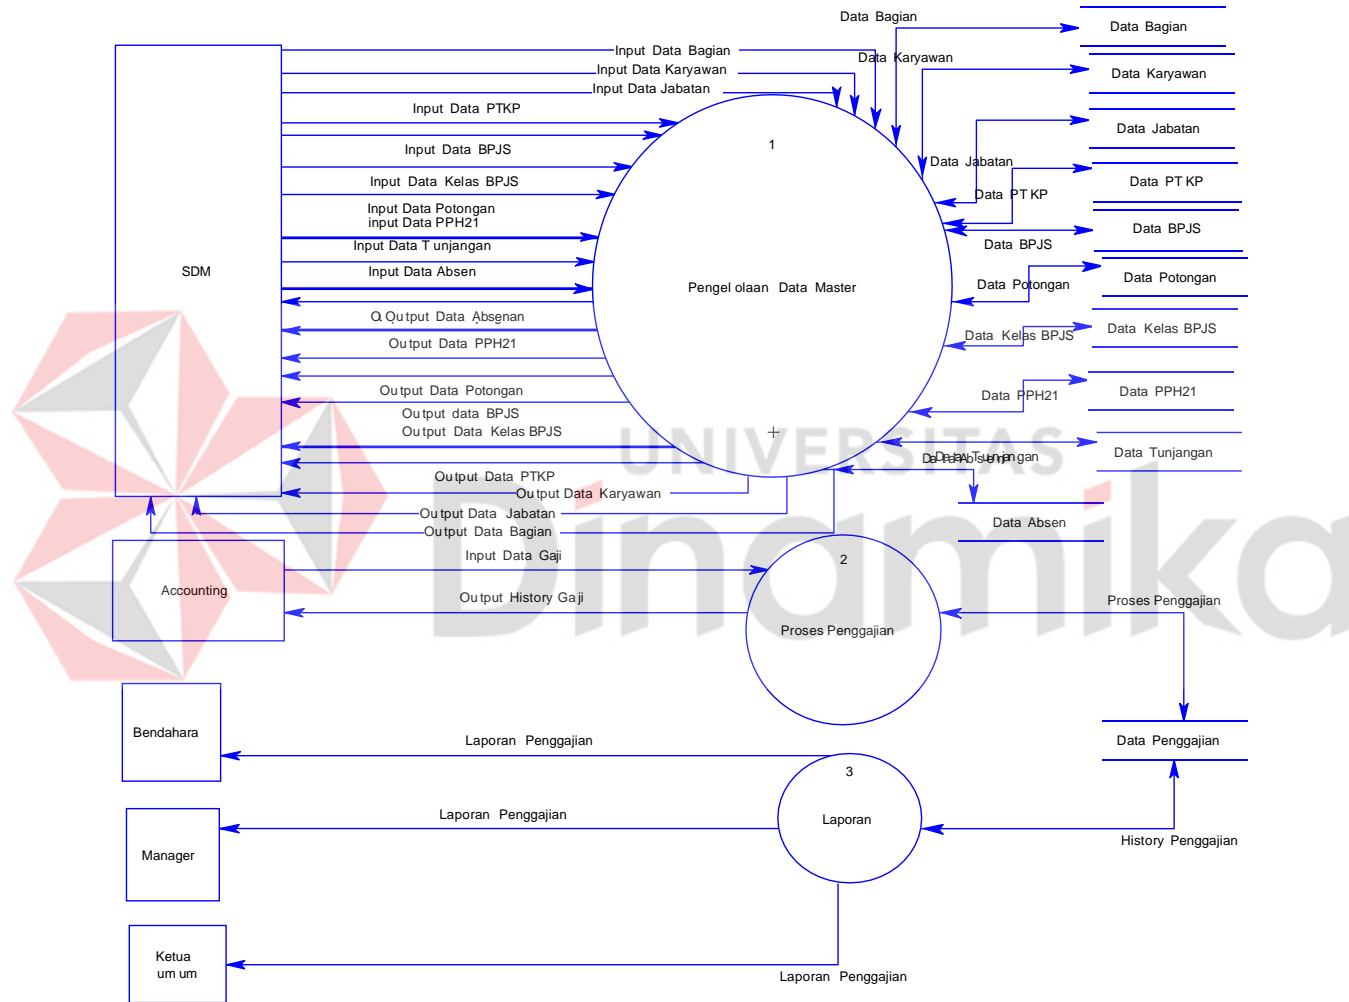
Data Bagian
Data Bagian
Data Karyawan
Data Karyawan
Input Data Bagian
Input Data Karyawan
Input Data Jabatan
Input Data PTKP
Data Jabatan
1
Input Data BPJS
Data Jabatan
Input Data Kelas BPJS
Data PT KP
Data PT KP
Input Data Potongan
input Data PPH21
Data BPJS
Input Data T unjangan
Data BPJS
SDM
Input Data Absen
Pengel olaan Data Master
Data Potongan
Data Potongan
Q Output Data Absenan
Data Kelas BPJS
Data Kelas BPJS
Output Data PPH21
Output Data Potongan
Data PPH21
Data PPH21
Output data BPJS
Output Data Kelas BPJS
Data Tunjangan
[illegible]
Output Data PTKP
Output Data Karyawan
Output Data Jabatan
Data Absen
Output Data Bagian
Input Data Gaji
2
Accounting
Output History Gaji
Proses Penggajian
Proses Penggajian
Bendahara
Laporan Penggajian
Data Penggajian
3
Manager
Laporan Penggajian
Laporan
History Penggajian
Ketua
um um
Laporan Penggajian